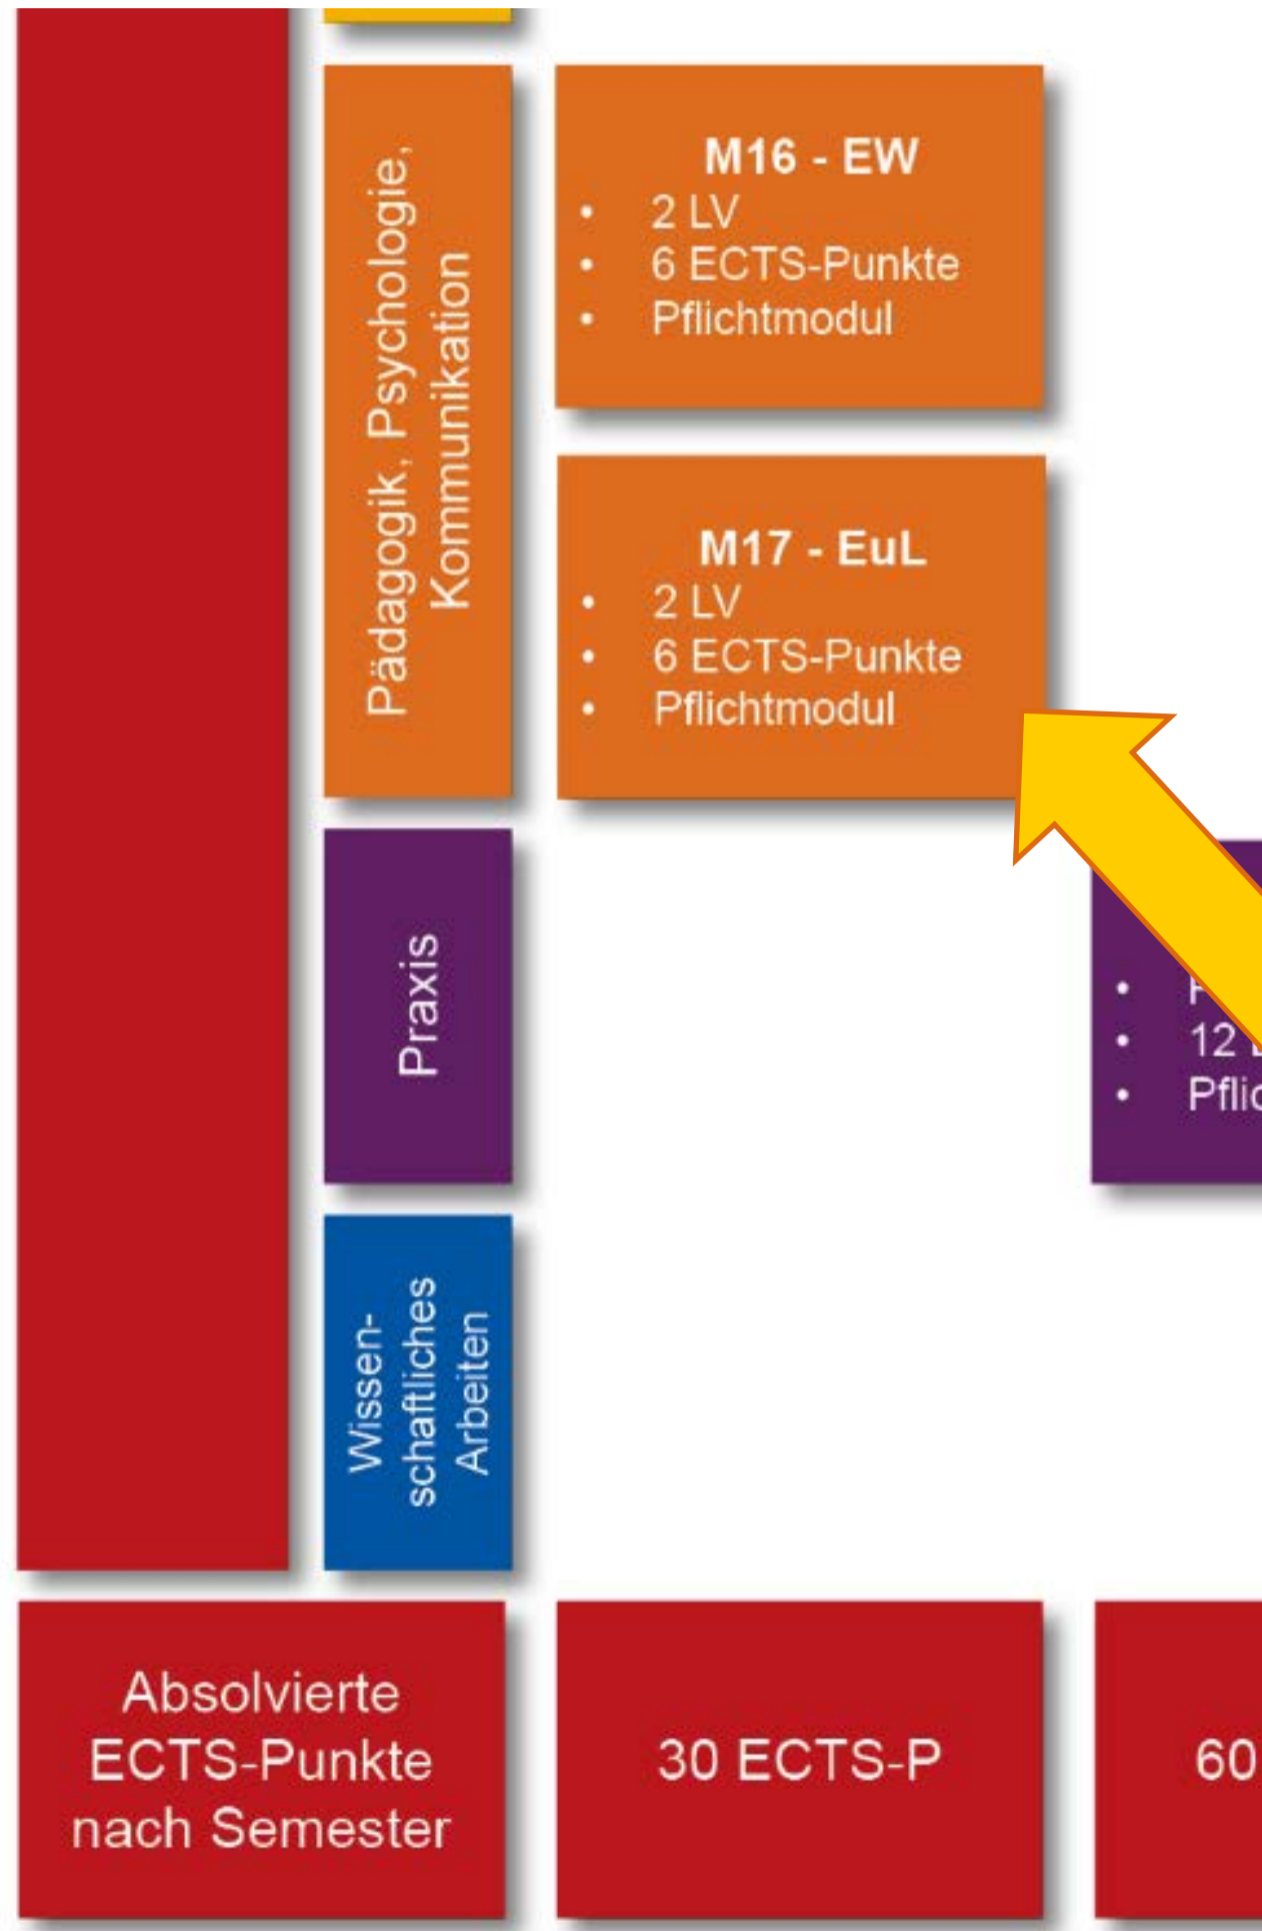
Pädagogik, Psychologie, Kommunikation

M16 - EW
• 2 LV
• 6 ECTS-Punkte
• Pflichtmodul

M17 - EuL
• 2 LV
• 6 ECTS-Punkte
• Pflichtmodul

Praxis

• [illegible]
• 12 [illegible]
• Pflic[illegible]

Wissenschaftliches Arbeiten

Absolvierte ECTS-Punkte nach Semester

30 ECTS-P

60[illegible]